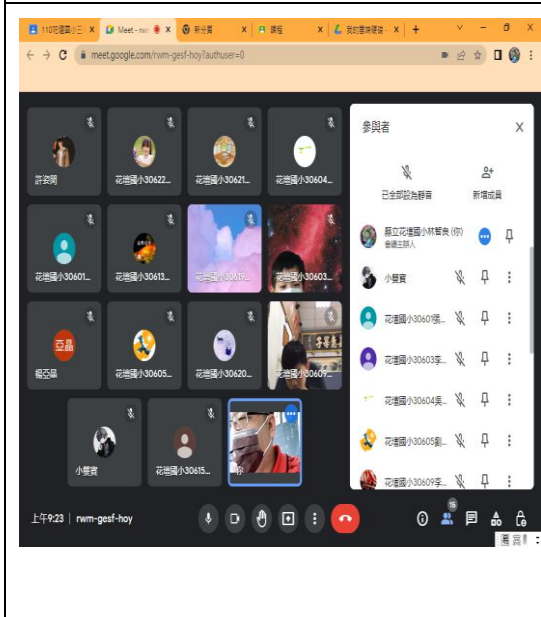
110花壇國小三 ×
Meet - rwm ×
新分頁 ×
課程 ×
我的雲端硬碟 ×
+
meet.google.com/rwm-gesf-hoy?authuser=0

許姿閔
花壇國小30622...
花壇國小30621...
花壇國小30604...
花壇國小30601...
花壇國小30613...
花壇國小30619...
花壇國小30603...
楊亞晶
花壇國小30605...
花壇國小30620...
花壇國小30609...
小蔓寶
花壇國小30615...
你

參與者
已全部設為靜音
新增成員
縣立花壇國小林哲良 (你)
會議主辦人
小蔓寶
花壇國小30601張...
花壇國小30603李...
花壇國小30604吳...
花壇國小30605劉...
花壇國小30609李...

上午9:23 | rwm-gesf-hoy
15